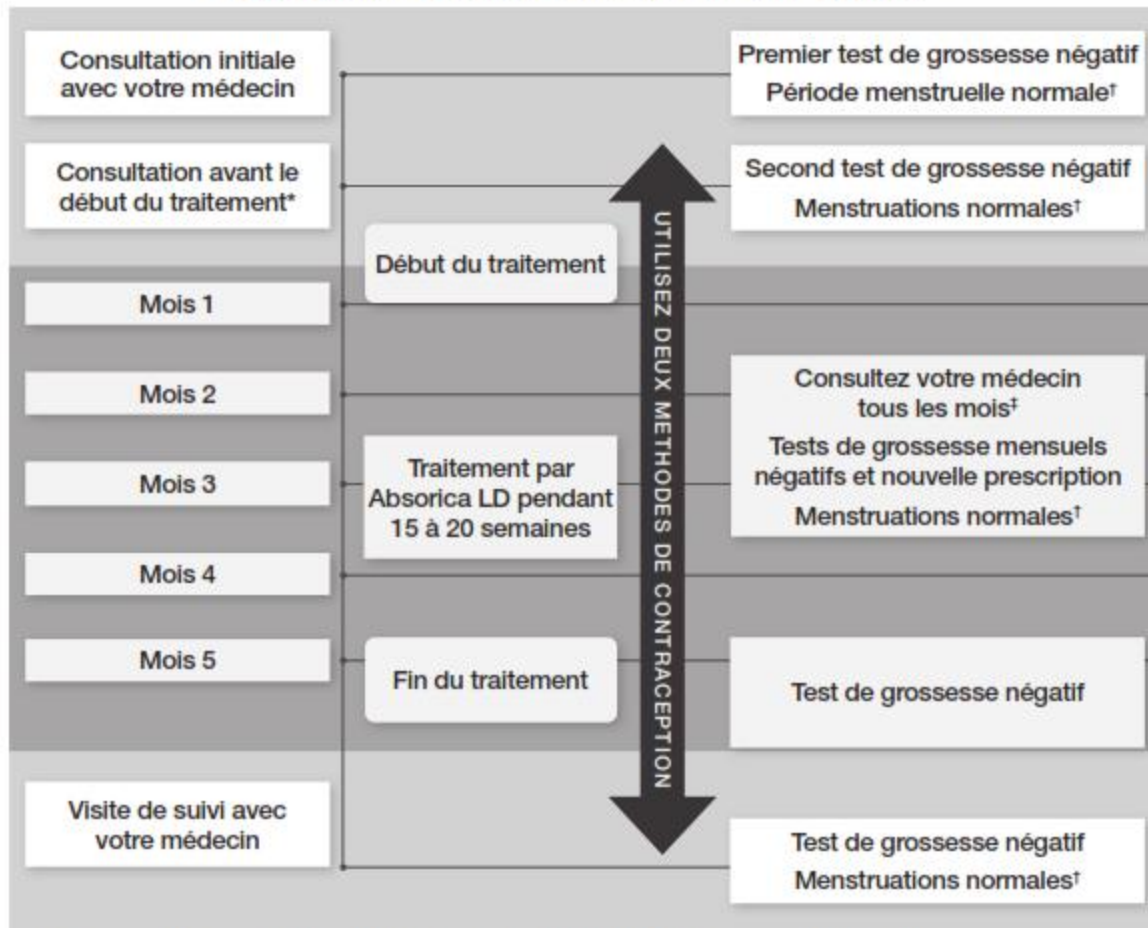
Consultation initiale avec votre médecin

Premier test de grossesse négatif
Période menstruelle normale†

Consultation avant le début du traitement*

Second test de grossesse négatif
Menstruations normales†

UTILISEZ DEUX METHODES DE CONTRACEPTION

Début du traitement

Mois 1

Mois 2

Consultez votre médecin tous les mois‡
Tests de grossesse mensuels négatifs et nouvelle prescription
Menstruations normales†

Mois 3

Traitement par Absorica LD pendant 15 à 20 semaines

Mois 4

Mois 5

Fin du traitement

Test de grossesse négatif

Visite de suivi avec votre médecin

Test de grossesse négatif
Menstruations normales†